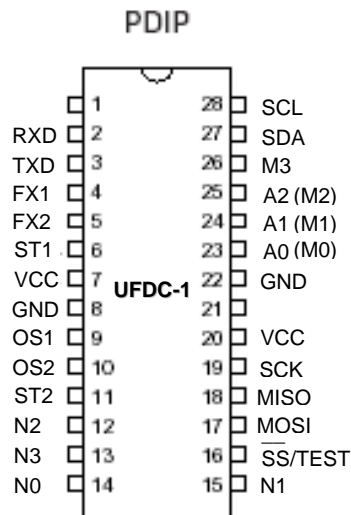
PDIP

UFDC-1

| Left label | Pin | Pin | Right label |
|---|---|---|---|
|  | 1 | 28 | SCL |
| RXD | 2 | 27 | SDA |
| TXD | 3 | 26 | M3 |
| FX1 | 4 | 25 | A2 (M2) |
| FX2 | 5 | 24 | A1 (M1) |
| ST1 | 6 | 23 | A0 (M0) |
| VCC | 7 | 22 | GND |
| GND | 8 | 21 |  |
| OS1 | 9 | 20 | VCC |
| OS2 | 10 | 19 | SCK |
| ST2 | 11 | 18 | MISO |
| N2 | 12 | 17 | MOSI |
| N3 | 13 | 16 | $\overline{SS}$/TEST |
| N0 | 14 | 15 | N1 |